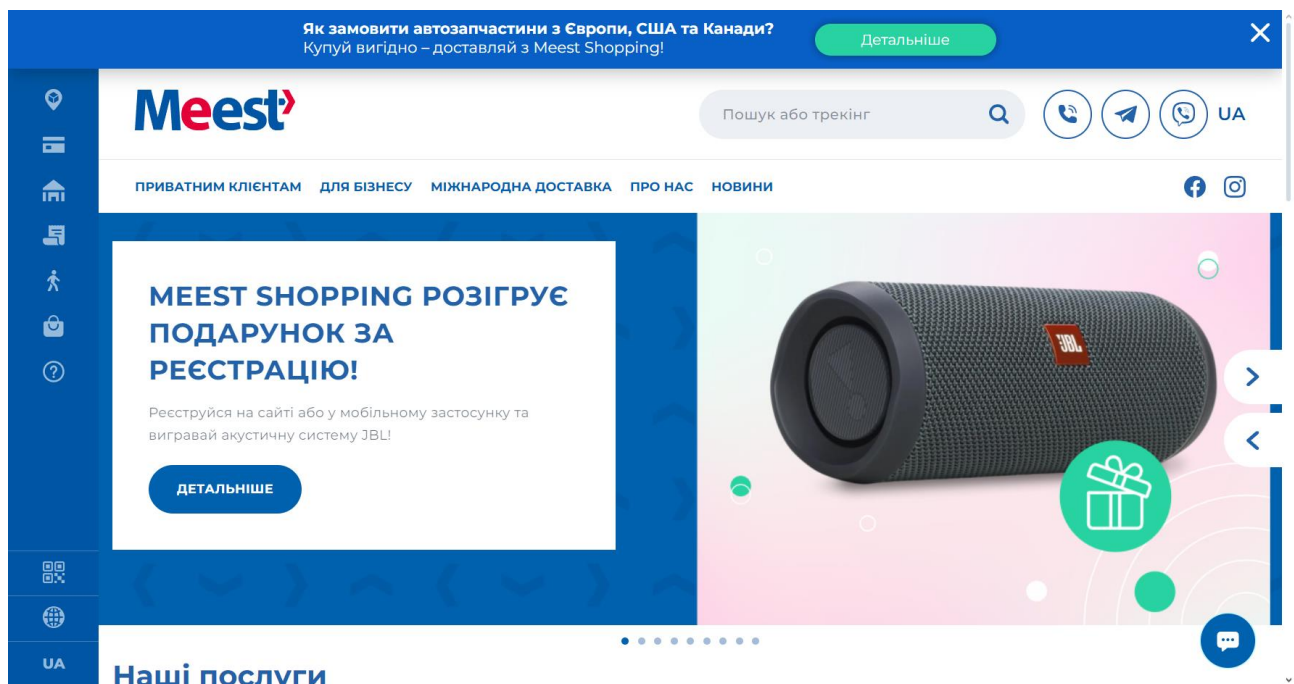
Як замовити автозапчастини з Європи, США та Канади?
Купуй вигідно – доставляй з Meest Shopping!

Детальніше

Meest

Пошук або трекінг

UA

ПРИВАТНИМ КЛІЄНТАМ ДЛЯ БІЗНЕСУ МІЖНАРОДНА ДОСТАВКА ПРО НАС НОВИНИ

MEEST SHOPPING РОЗІГРУЄ ПОДАРУНОК ЗА РЕЄСТРАЦІЮ!

Реєструйся на сайті або у мобільному застосунку та вигравай акустичну систему JBL!

ДЕТАЛЬНІШЕ

JBL

UA

Наші послуги